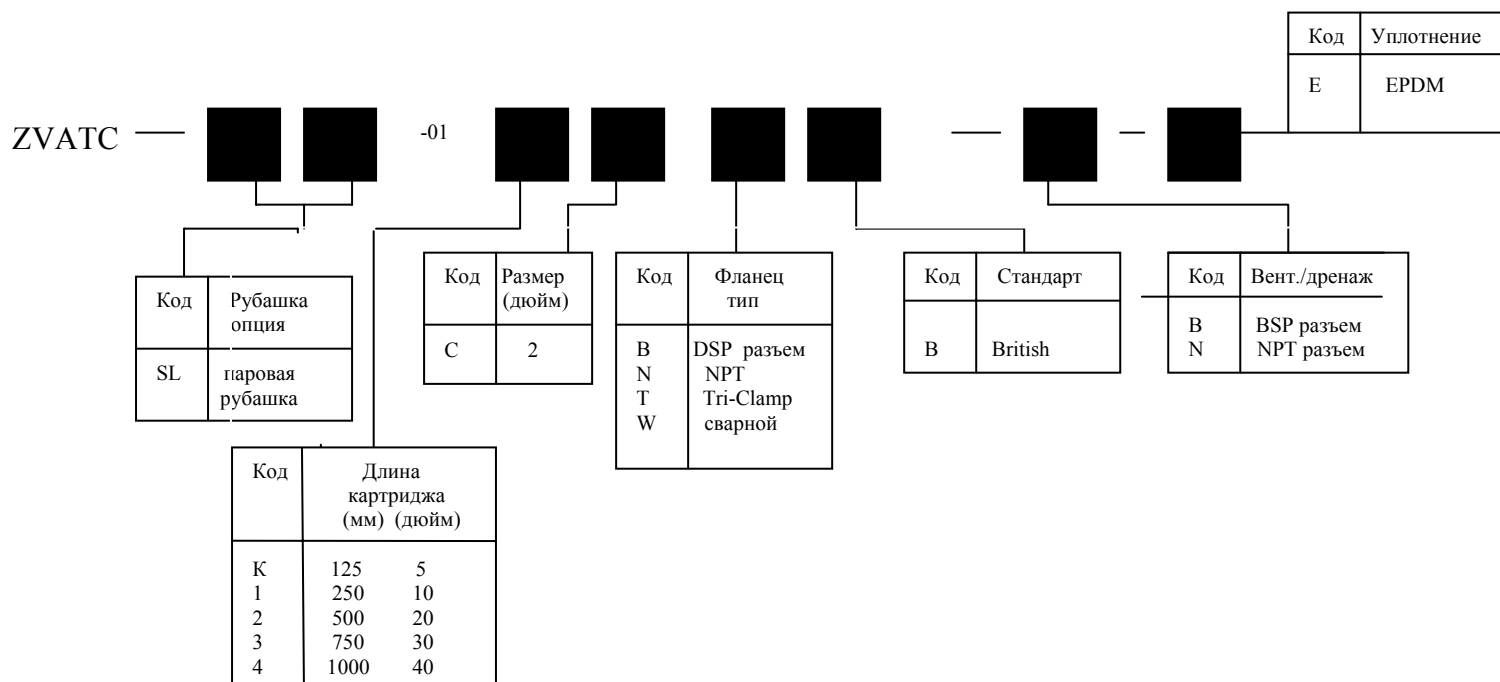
| Код | Уплотнение |
|---|---|
| E | EPDM |

ZVATC -01

| Код | Рубашка опция |
|---|---|
| SL | паровая рубашка |

| Код | Размер (дюйм) |
|---|---|
| C | 2 |

| Код | Фланец тип |
|---|---|
| B<br>N<br>T<br>W | DSP разъем<br>NPT<br>Tri-Clamp<br>сварной |

| Код | Стандарт |
|---|---|
| B | British |

| Код | Вент./дренаж |
|---|---|
| B<br>N | BSP разъем<br>NPT разъем |

| Код | Длина картриджа (мм) (дюйм) |
|---|---|
| K | 125 5 |
| 1 | 250 10 |
| 2 | 500 20 |
| 3 | 750 30 |
| 4 | 1000 40 |